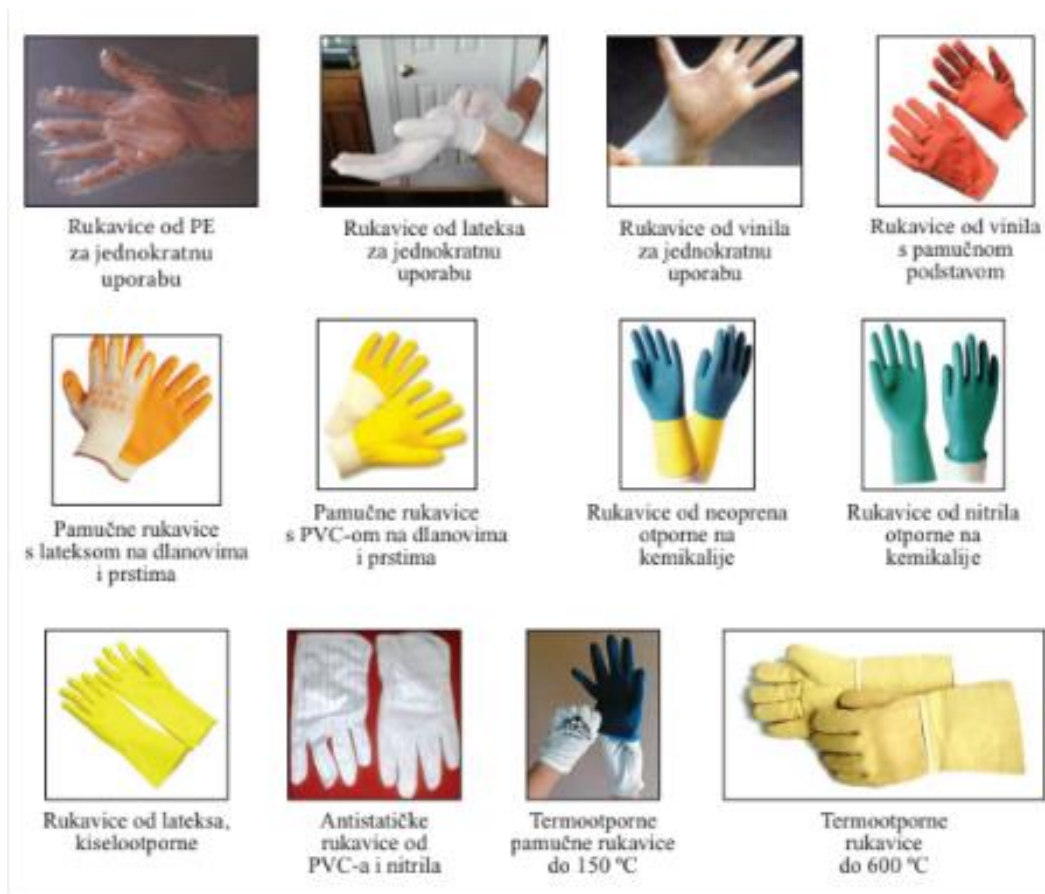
Rukavice od PE za jednokratnu uporabu

Rukavice od lateksa za jednokratnu uporabu

Rukavice od vinila za jednokratnu uporabu

Rukavice od vinila s pamučnom podstavom

Pamučne rukavice s lateksom na dlanovima i prstima

Pamučne rukavice s PVC-om na dlanovima i prstima

Rukavice od neoprena otporne na kemikalije

Rukavice od nitrila otporne na kemikalije

Rukavice od lateksa, kiselootporne

Antistatičke rukavice od PVC-a i nitrila

Termootporne pamučne rukavice do 150 °C

Termootporne rukavice do 600 °C